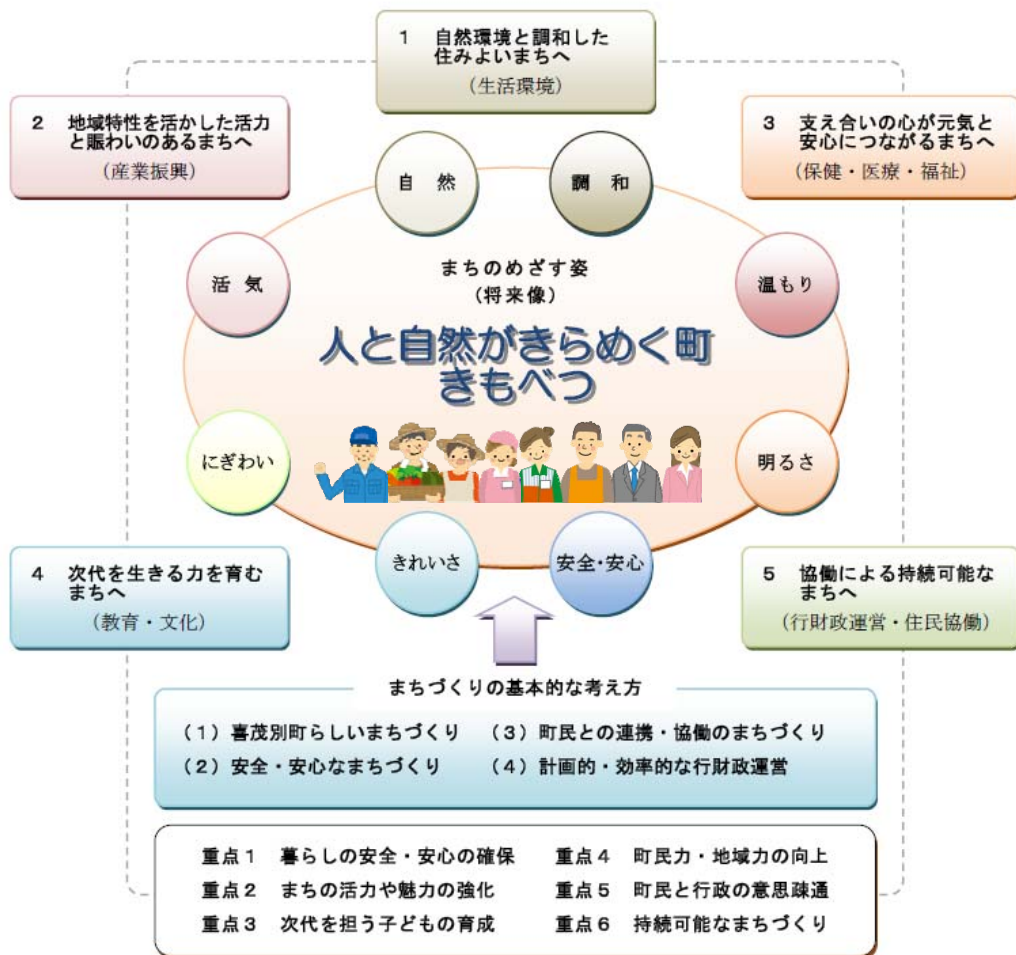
1　自然環境と調和した住みよいまちへ
（生活環境）

2　地域特性を活かした活力と賑わいのあるまちへ
（産業振興）

3　支え合いの心が元気と安心につながるまちへ
（保健・医療・福祉）

自　然

調　和

活　気

温もり

まちのめざす姿
（将来像）

人と自然がきらめく町
きもべつ

にぎわい

明るさ

きれいさ

安全・安心

4　次代を生きる力を育むまちへ
（教育・文化）

5　協働による持続可能なまちへ
（行財政運営・住民協働）

まちづくりの基本的な考え方

（1）喜茂別町らしいまちづくり
（3）町民との連携・協働のまちづくり
（2）安全・安心なまちづくり
（4）計画的・効率的な行財政運営

重点１　暮らしの安全・安心の確保
重点４　町民力・地域力の向上
重点２　まちの活力や魅力の強化
重点５　町民と行政の意思疎通
重点３　次代を担う子どもの育成
重点６　持続可能なまちづくり